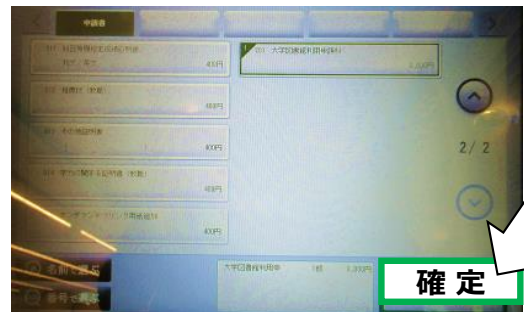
申請書

011 科目等履修生合格通知 和文・英文 400円

012 推薦状（和文） 400円

013 在籍証明書 400円

014 学生に関する証明書（和文） 400円

キャンパスライフ用紙 400円

021 大学図書館利用申請 2,000円

2 / 2

名前を表示

番号で表示

大学図書館利用申　1枚　2,000円

確 定